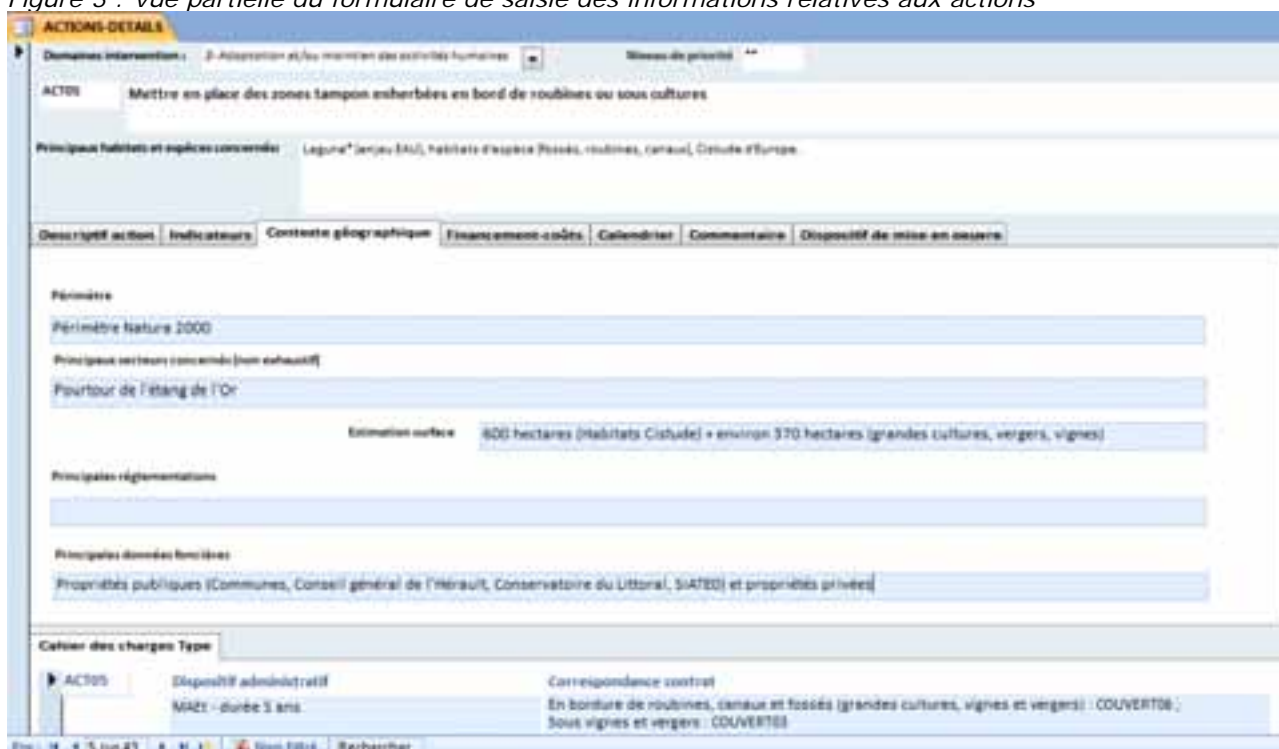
Figure 5 : Vue partielle du formulaire de saisie des informations relatives aux actions

ACTIONS-DETAILS

Domaines intervention : 2- Adaptation et/ou maintien des activités humaines

Niveau de priorité **

ACT05

Mettre en place des zones tampon enherbées en bord de roubines ou sous cultures

Principaux habitats et espèces concernés : Lagune* (enjeu EAU), habitats d'espèce (fossés, roubines, canaux), Cistude d'Europe.

Descriptif action | Indicateurs | Contexte géographique | Financement-coûts | Calendrier | Commentaire | Dispositif de mise en oeuvre

Périmètre

Périmètre Natura 2000

Principaux secteurs concernés (non exhaustif)

Pourtour de l'étang de l'Or

Estimation surface

600 hectares (Habitats Cistude) + environ 370 hectares (grandes cultures, vergers, vignes)

Principales réglementations

Principales données foncières

Propriétés publiques (Communes, Conseil général de l'Hérault, Conservatoire du Littoral, SIATEO) et propriétés privées

Cahier des charges Type

ACT05

Dispositif administratif

MAEt - durée 5 ans

Correspondance contrat

En bordure de roubines, canaux et fossés (grandes cultures, vignes et vergers) : COUVERT06 ; Sous vignes et vergers : COUVERT03

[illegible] 5 sur 43 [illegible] Non filtré Rechercher